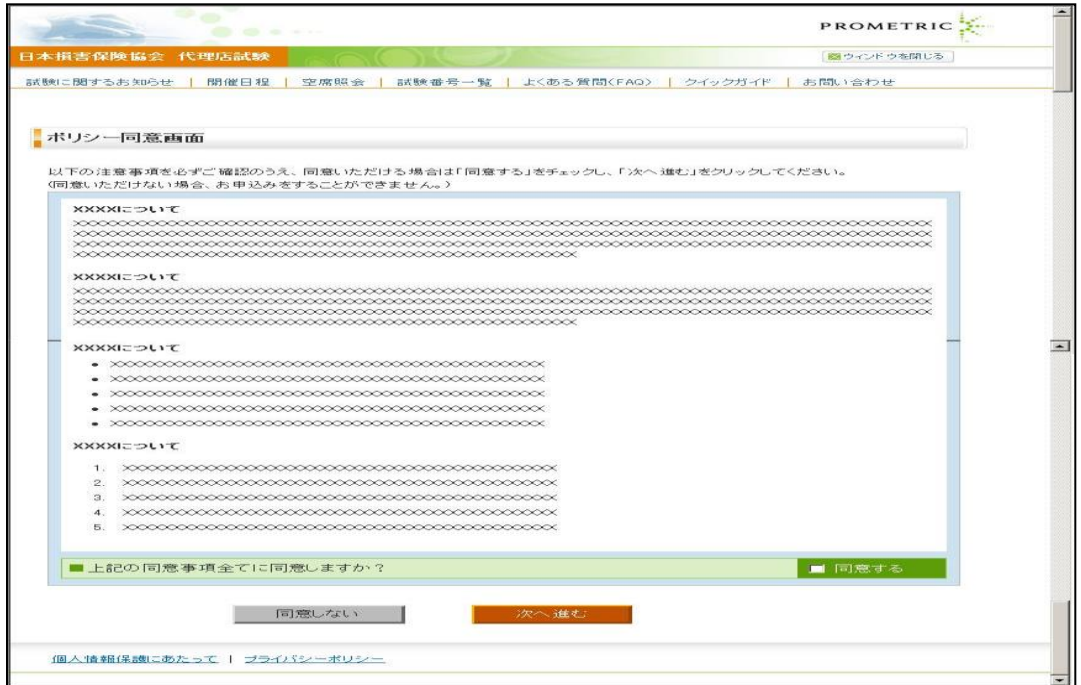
PROMETRIC

日本損害保険協会 代理店試験

ウィンドウを閉じる

試験に関するお知らせ | 開催日程 | 空席照会 | 試験番号一覧 | よくある質問(FAQ) | クイックガイド | お問い合わせ

ポリシー同意画面

以下の注意事項を必ずご確認のうえ、同意いただける場合は「同意する」をチェックし、「次へ進む」をクリックしてください。
(同意いただけない場合、お申込みをすることができません。)

XXXXについて

XXXXXXXXXXXXXXXXXXXXXXXXXXXXXXXXXXXXXXXXXXXXXXXXXXXXXXXXXXXXXXXXXXXXXXXXXXXXXXXXXXXXXXXXXXXXXXXXXXXXXXXXXXXXXXXXXXXXXXXXXXXXXXXXXXXXXXXXXXXXXXXXXXXXXXXXXXXXXXXXXXXXXXXXXXXXXXXXXXXXXXXXXXXXXX

XXXXについて

XXXXXXXXXXXXXXXXXXXXXXXXXXXXXXXXXXXXXXXXXXXXXXXXXXXXXXXXXXXXXXXXXXXXXXXXXXXXXXXXXXXXXXXXXXXXXXXXXXXXXXXXXXXXXXXXXXXXXXXXXXXXXXXXXXXXXXXXXXXXXXXXXXXXXXXXXXXXXXXXXXXXXXXXXXXXXXXXXXXXXXXXXXXXXXX

XXXXについて

- XXXXXXXXXXXXXXXXXXXXXXXXXXXXXXXXXXXXXXXXXX
- XXXXXXXXXXXXXXXXXXXXXXXXXXXXXXXXXXXXXXXXXX
- XXXXXXXXXXXXXXXXXXXXXXXXXXXXXXXXXXXXXXXXXX
- XXXXXXXXXXXXXXXXXXXXXXXXXXXXXXXXXXXXXXXXXX
- XXXXXXXXXXXXXXXXXXXXXXXXXXXXXXXXXXXXXXXXXX

XXXXについて

1. XXXXXXXXXXXXXXXXXXXXXXXXXXXXXXXXXXXXXXXXXX
2. XXXXXXXXXXXXXXXXXXXXXXXXXXXXXXXXXXXXXXXXXX
3. XXXXXXXXXXXXXXXXXXXXXXXXXXXXXXXXXXXXXXXXXX
4. XXXXXXXXXXXXXXXXXXXXXXXXXXXXXXXXXXXXXXXXXX
5. XXXXXXXXXXXXXXXXXXXXXXXXXXXXXXXXXXXXXXXXXX

上記の同意事項全てに同意しますか？

同意する

同意しない

次へ進む

個人情報保護にあたって | プライバシーポリシー